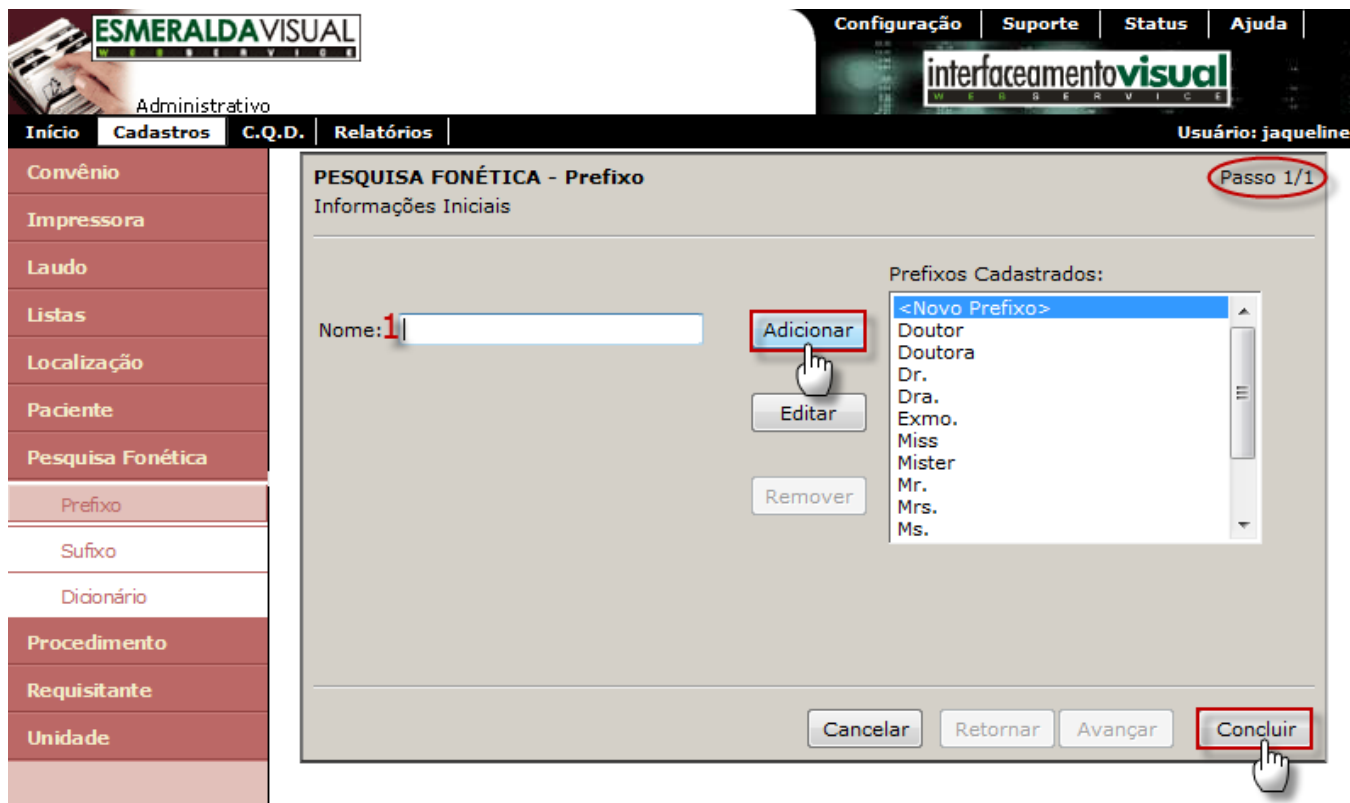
ESMERALDAVISUAL
WEB SERVICE
Administrativo

Configuração | Suporte | Status | Ajuda

interfaceamentovisual
WEB SERVICE

Início | Cadastros | C.Q.D. | Relatórios

Usuário: jaqueline

Convênio
Impressora
Laudo
Listas
Localização
Paciente
Pesquisa Fonética
Prefixo
Sufixo
Dicionário
Procedimento
Requisitante
Unidade

PESQUISA FONÉTICA - Prefixo
Informações Iniciais

Passo 1/1

Nome: 1

Adicionar
Editar
Remover

Prefixos Cadastrados:
<Novo Prefixo>
Doutor
Doutora
Dr.
Dra.
Exmo.
Miss
Mister
Mr.
Mrs.
Ms.

Cancelar | Retornar | Avançar | Concluir